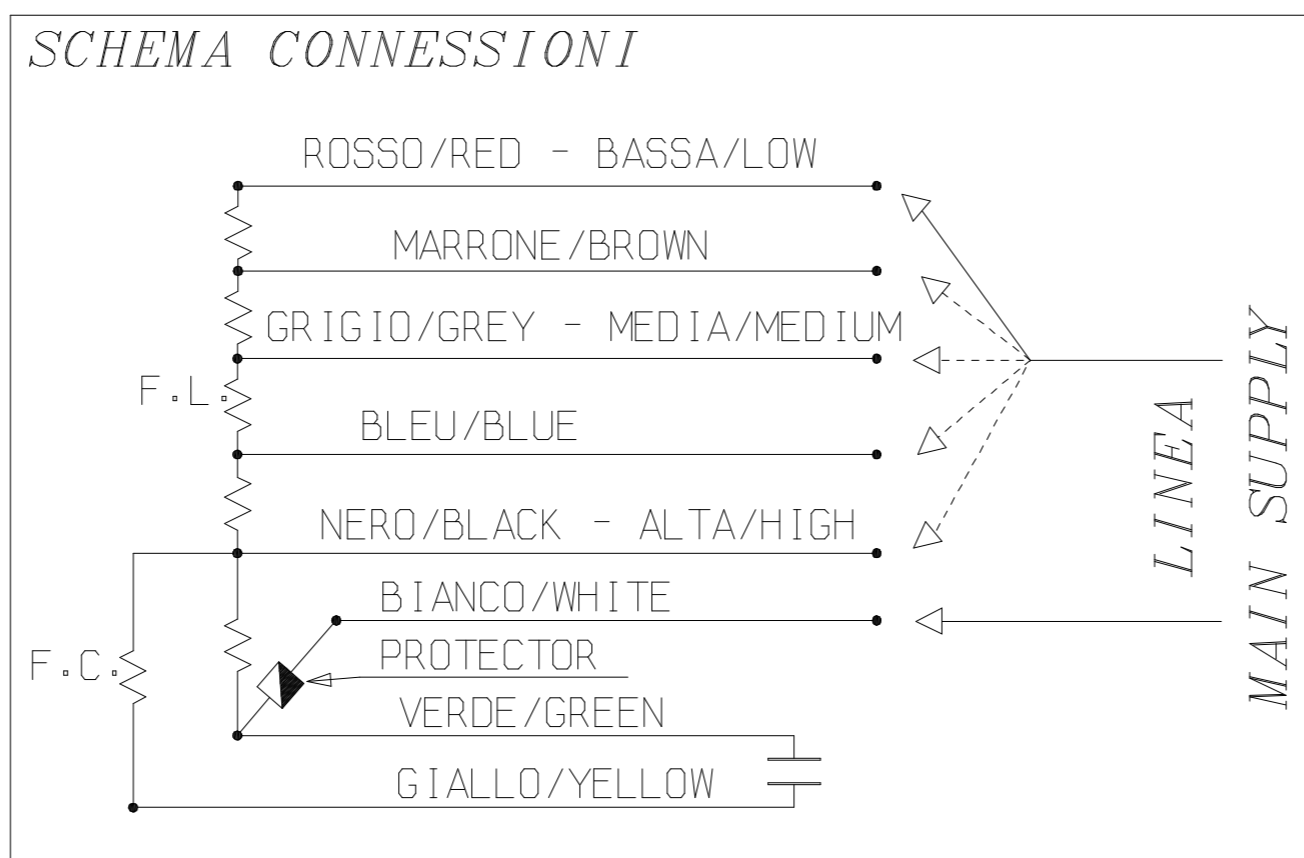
SCHEMA CONNESSIONI

ROSSO/RED - BASSA/LOW

MARRONE/BROWN

GRIGIO/GREY - MEDIA/MEDIUM

F.L.

BLEU/BLUE

NERO/BLACK - ALTA/HIGH

BIANCO/WHITE

F.C.

PROTECTOR

VERDE/GREEN

GIALLO/YELLOW

LINEA

MAIN SUPPLY